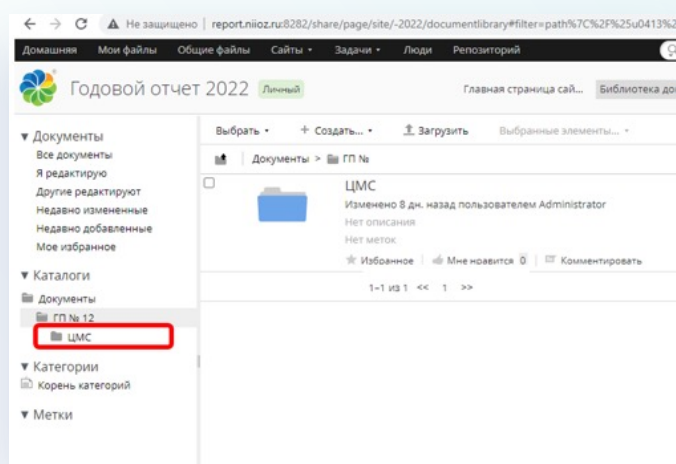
Не защищено | report.niioz.ru:8282/share/page/site/-2022/documentlibrary#filter=path%7C%2F%25u0413%2

Домашняя Мои файлы Общие файлы Сайты Задачи Люди Репозиторий

Годовой отчет 2022 Личный

Главная страница сай... Библиотека до

▾ Документы
Все документы
Я редактирую
Другие редактируют
Недавно измененные
Недавно добавленные
Мое избранное

▾ Каталоги
Документы
ГП № 12
ЦМС

▾ Категории
Корень категорий

▾ Метки

Выбрать + Создать... Загрузить Выбранные элементы...

Документы > ГП №

ЦМС
Изменено 8 дн. назад пользователем Administrator
Нет описания
Нет меток
Избранное Мне нравится 0 Комментировать

1-1 из 1 << 1 >>